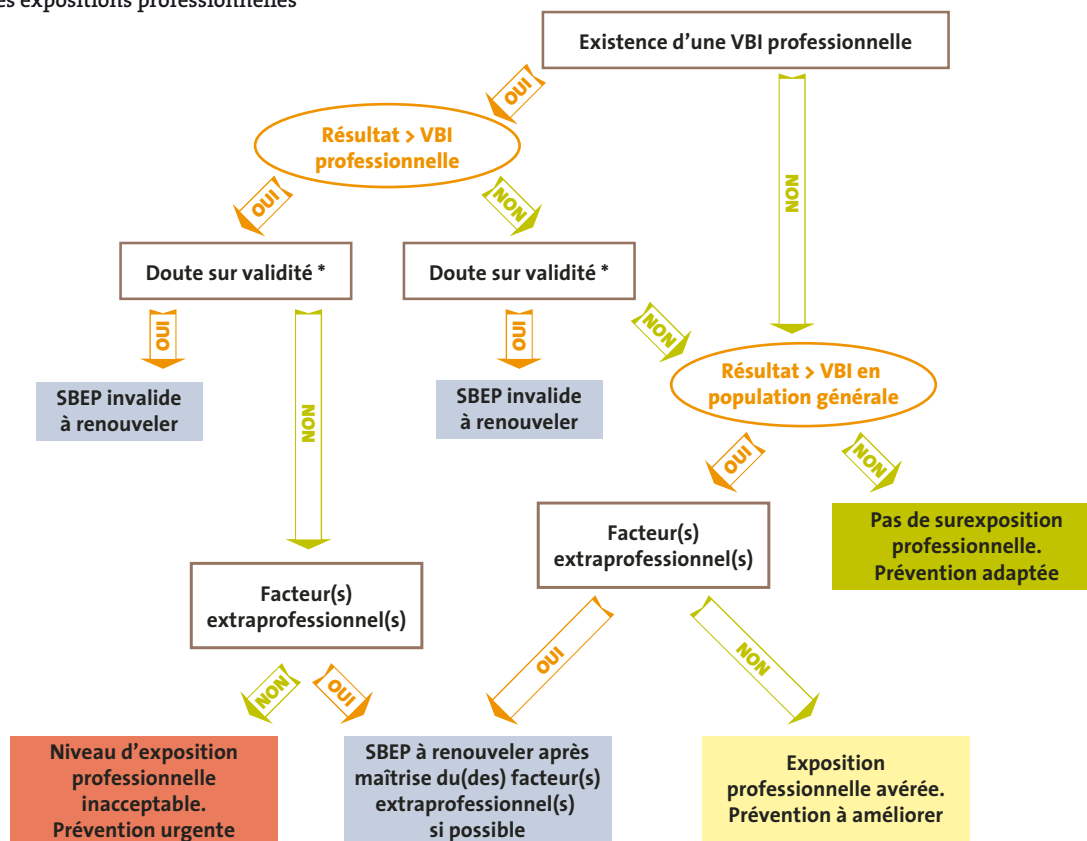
es expositions professionnelles

Existence d'une VBI professionnelle

OUI

Résultat > VBI professionnelle

NON

OUI

NON

Doute sur validité *

Doute sur validité *

OUI

NON

OUI

NON

SBEP invalide à renouveler

SBEP invalide à renouveler

Résultat > VBI en population générale

OUI

NON

Facteur(s) extraprofessionnel(s)

Pas de surexposition professionnelle. Prévention adaptée

Facteur(s) extraprofessionnel(s)

OUI

NON

NON

OUI

Niveau d'exposition professionnelle inacceptable. Prévention urgente

SBEP à renouveler après maîtrise du(des) facteur(s) extraprofessionnel(s) si possible

Exposition professionnelle avérée. Prévention à améliorer